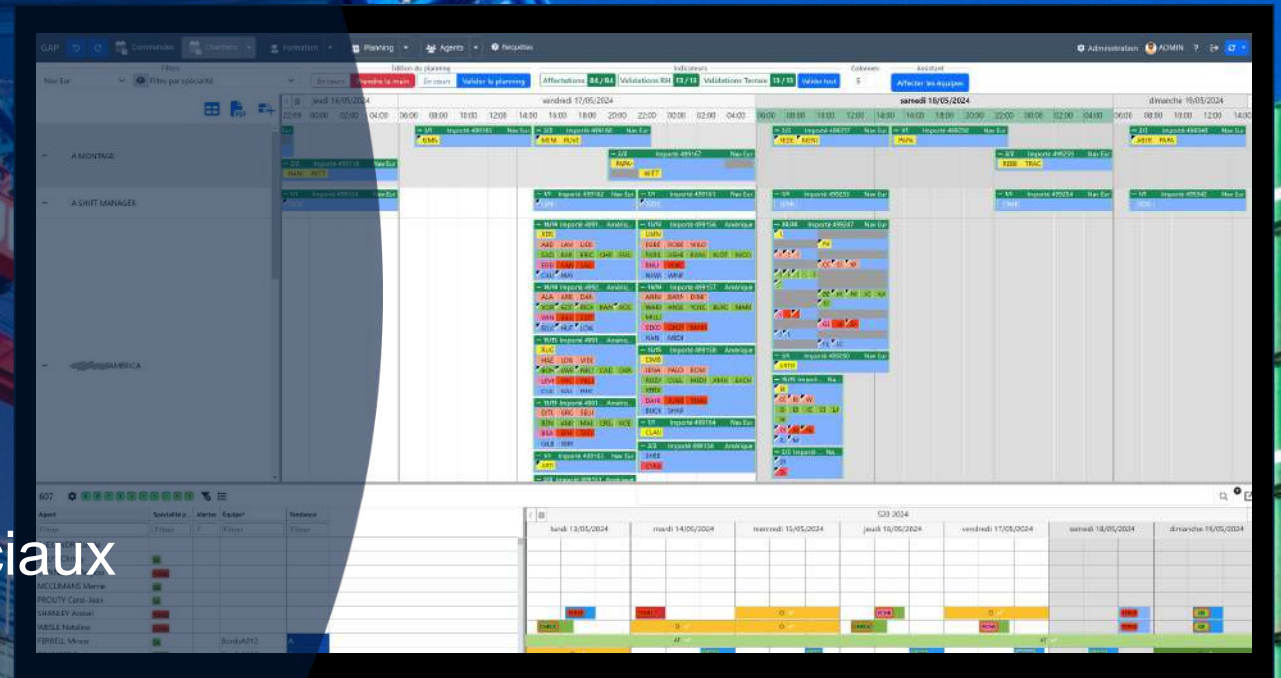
GAP Commandes Formation Planning Agents Requêtes Administration ADMIN

Filtres
Edition du planning
Indicateurs
Colonnes
Assistant
Nav Ear
Filtre par spécialité
En cours
Prendre la main
En cours
Valider le planning
Affectations 84 / 84
Validations RH 13 / 13
Validations Terrain 13 / 13
Valider tout
5
Affecter les équipes

jeudi 16/05/2024
vendredi 17/05/2024
samedi 18/05/2024
dimanche 19/05/2024

A MONTAGE
A SHIFT MANAGER
AMERICA

607
Agent
Spécialité
Équipe
Tendance
Filtrer
MCCLIMANS Marne
PROUTY Carol-Jean
SHANLEY Annet
WESLE Natalina
FERRELL Minnie

S20 2024
lundi 13/05/2024
mardi 14/05/2024
mercredi 15/05/2024
jeudi 16/05/2024
vendredi 17/05/2024
samedi 18/05/2024
dimanche 19/05/2024

ciaux